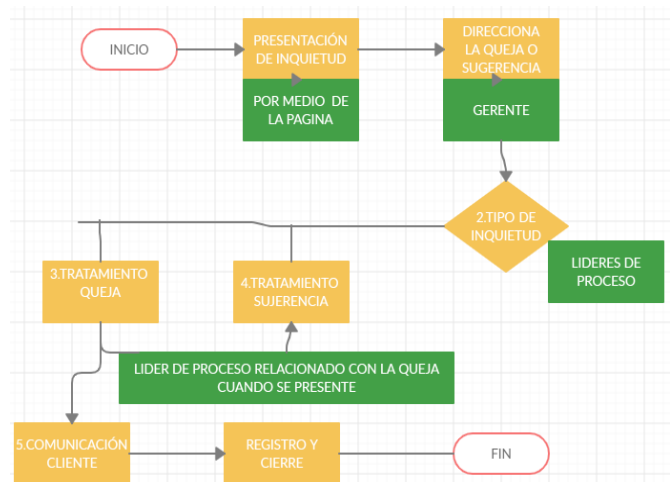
INICIO

PRESENTACIÓN DE INQUIETUD

POR MEDIO DE LA PAGINA

DIRECCIONA LA QUEJA O SUGERENCIA

GERENTE

2.TIPO DE INQUIETUD

LIDERES DE PROCESO

3.TRATAMIENTO QUEJA

4.TRATAMIENTO SUJERENCIA

LIDER DE PROCESO RELACIONADO CON LA QUEJA CUANDO SE PRESENTE

5.COMUNICACIÓN CLIENTE

REGISTRO Y CIERRE

FIN